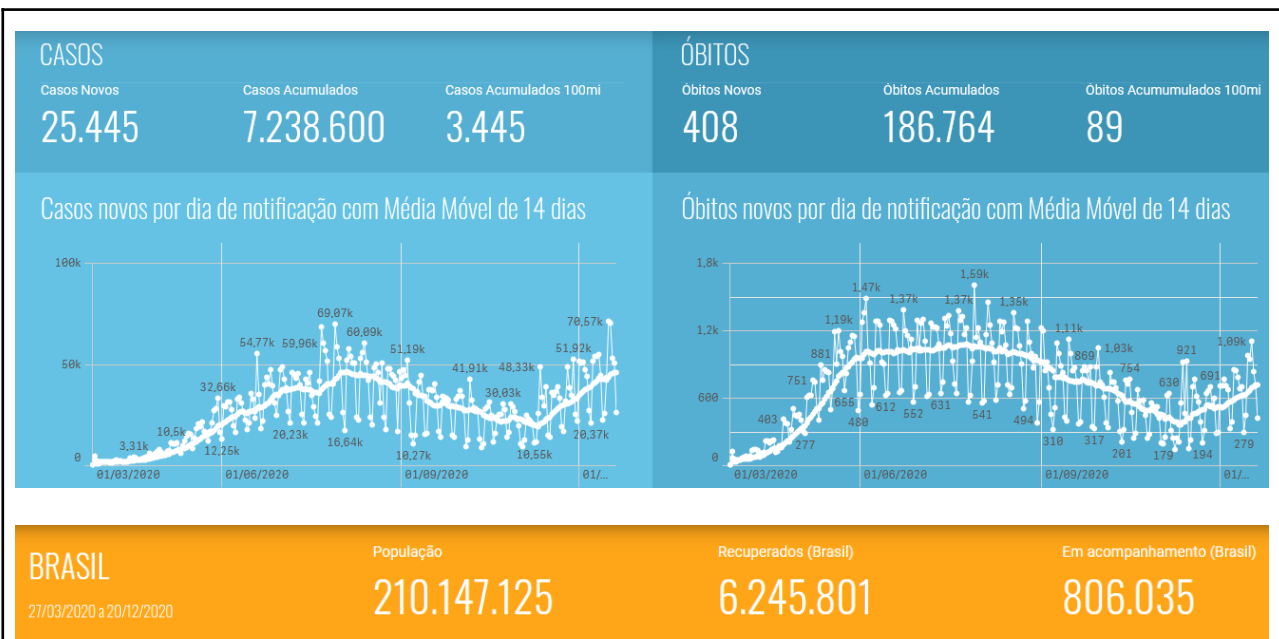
CASOS

Casos Novos
25.445

Casos Acumulados
7.238.600

Casos Acumulados 100mi
3.445

ÓBITOS

Óbitos Novos
408

Óbitos Acumulados
186.764

Óbitos Acumumulados 100mi
89

Casos novos por dia de notificação com Média Móvel de 14 dias

100k
50k
0
3,31k
10,5k
12,25k
32,66k
54,77k
59,96k
20,23k
69,07k
60,09k
16,64k
51,19k
10,27k
41,91k
30,03k
48,33k
10,55k
51,92k
70,57k
20,37k
01/03/2020
01/06/2020
01/09/2020
01/...

Óbitos novos por dia de notificação com Média Móvel de 14 dias

1,8k
1,2k
600
0
403
277
751
881
1,19k
856
480
1,47k
612
1,37k
552
631
1,37k
1,59k
541
1,35k
494
1,11k
310
869
317
1,03k
754
201
630
179
921
194
691
1,09k
279
01/03/2020
01/06/2020
01/09/2020
01/...

BRASIL
27/03/2020 a 20/12/2020

População
210.147.125

Recuperados (Brasil)
6.245.801

Em acompanhamento (Brasil)
806.035